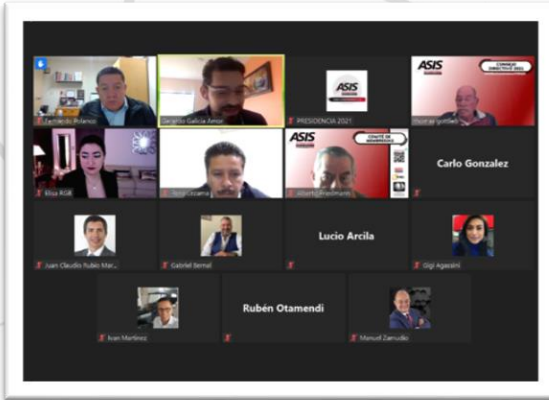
Fernando Bolaños

Gerardo García Amor

ASIS

PRESIDENCIA 2021

ASIS

Oscar Sotillo

Elisa RGB

Ulises Urzama

ASIS

Alberto Friedmann

Carlo Gonzalez

Juan Claudio Rubio Mar...

Gabriel Bernal

Lucio Arcila

Gigi Agassini

Ivan Martinez

Rubén Otamendi

Manuel Zamudio